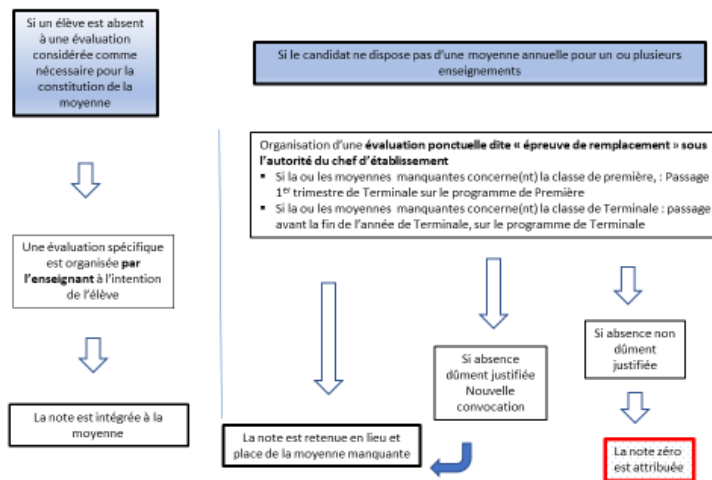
Si un élève est absent à une évaluation considérée comme nécessaire pour la constitution de la moyenne

Une évaluation spécifique est organisée **par l'enseignant** à l'intention de l'élève

La note est intégrée à la moyenne

Si le candidat ne dispose pas d'une moyenne annuelle pour un ou plusieurs enseignements

Organisation d'une **évaluation ponctuelle dite « épreuve de remplacement » sous l'autorité du chef d'établissement**
- Si la ou les moyennes manquantes concerne(nt) la classe de première, : Passage 1$^{er}$ trimestre de Terminale sur le programme de Première
- Si la ou les moyennes manquantes concerne(nt) la classe de Terminale : passage avant la fin de l'année de Terminale, sur le programme de Terminale

Si absence dûment justifiée Nouvelle convocation

Si absence non dûment justifiée

La note est retenue en lieu et place de la moyenne manquante

La note zéro est attribuée